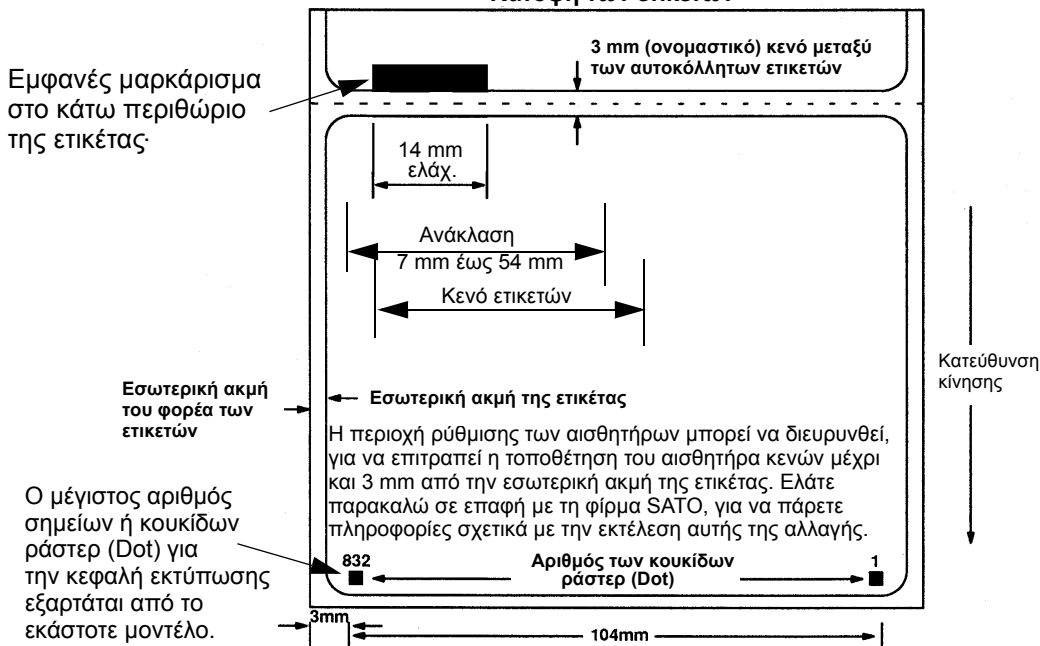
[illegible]

Εμφανές μαρκάρισμα στο κάτω περιθώριο της ετικέτας·

3 mm (ονομαστικό) κενό μεταξύ των αυτοκόλλητων ετικετών

14 mm ελάχ.

Ανάκλαση
7 mm έως 54 mm

Κενό ετικετών

Κατεύθυνση κίνησης

Εσωτερική ακμή του φορέα των ετικετών

Εσωτερική ακμή της ετικέτας

Η περιοχή ρύθμισης των αισθητήρων μπορεί να διευρυνθεί, για να επιτραπεί η τοποθέτηση του αισθητήρα κενών μέχρι και 3 mm από την εσωτερική ακμή της ετικέτας. Ελάτε παρακαλώ σε επαφή με τη φίρμα SATO, για να πάρετε πληροφορίες σχετικά με την εκτέλεση αυτής της αλλαγής.

Ο μέγιστος αριθμός σημείων ή κουκίδων ράστερ (Dot) για την κεφαλή εκτύπωσης εξαρτάται από το εκάστοτε μοντέλο.

832

Αριθμός των κουκίδων ράστερ (Dot)

1

3mm

104mm